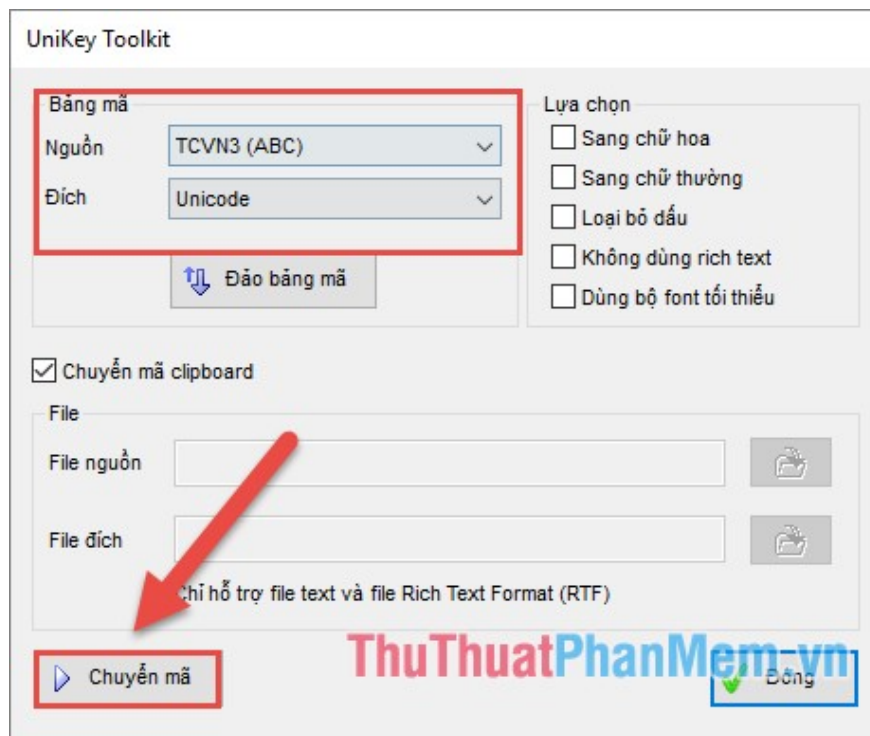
UniKey Toolkit

Bảng mã
Nguồn TCVN3 (ABC)
Đích Unicode

Đảo bảng mã

Lựa chọn
Sang chữ hoa
Sang chữ thường
Loại bỏ dấu
Không dùng rich text
Dùng bộ font tối thiểu

Chuyển mã clipboard

File
File nguồn
File đích
Chỉ hỗ trợ file text và file Rich Text Format (RTF)

Chuyển mã

ThuThuatPhanMem.vn

Đóng